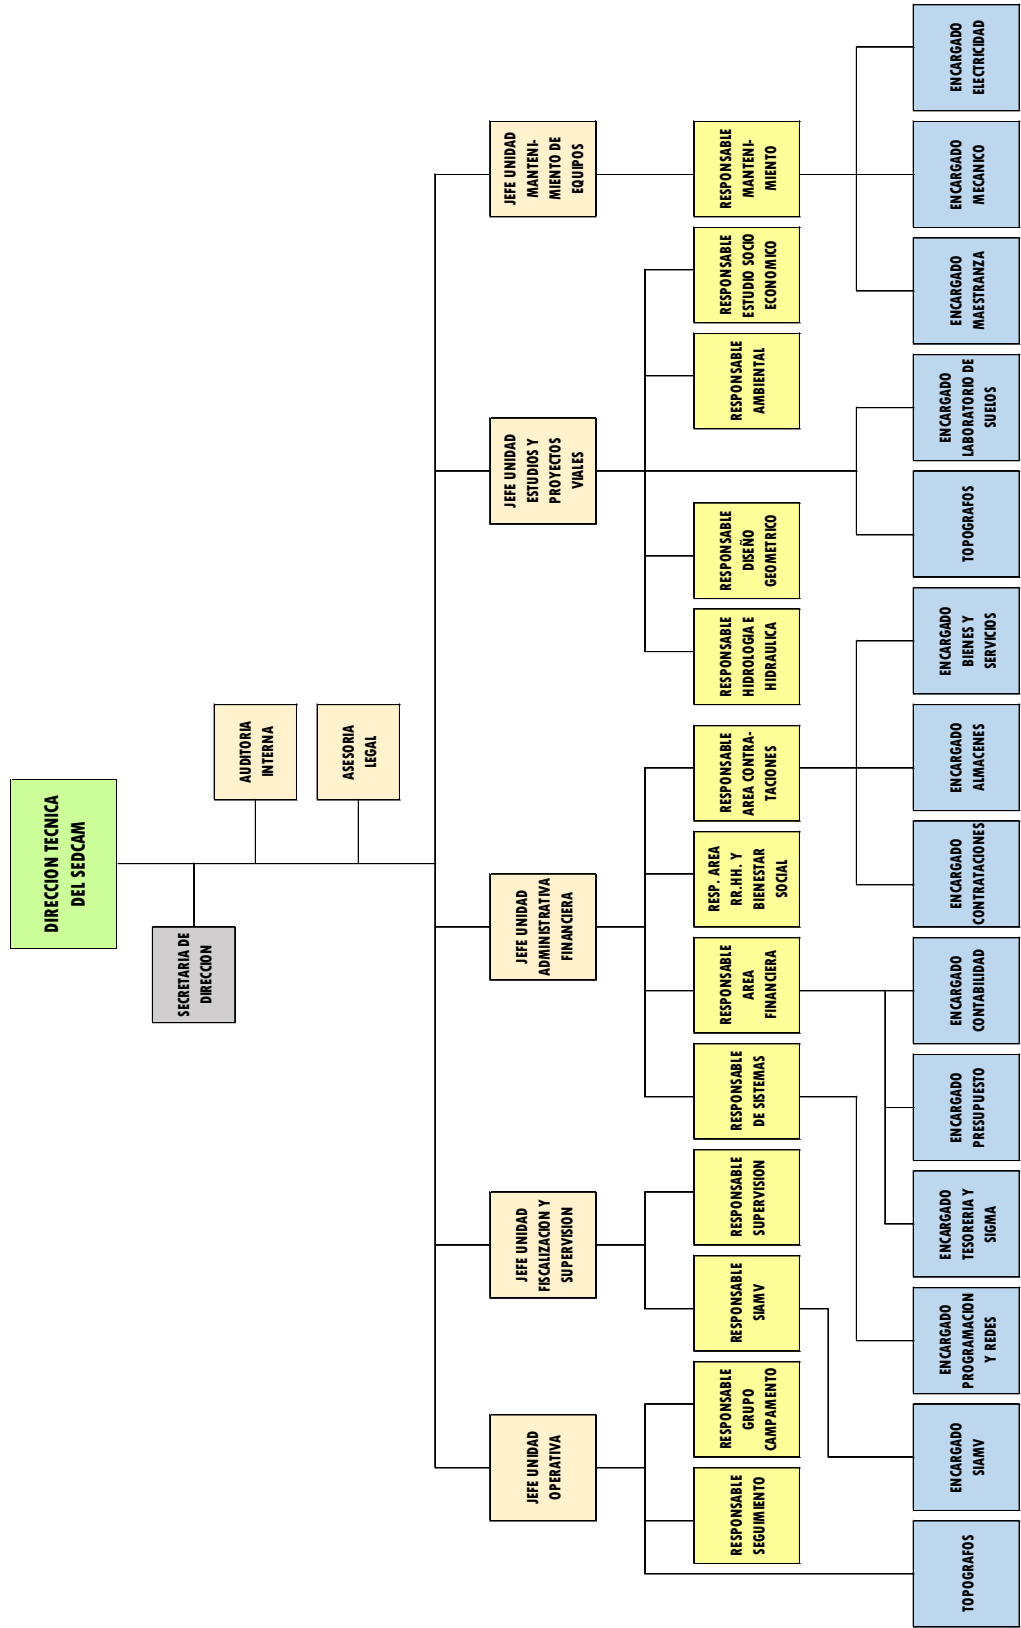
DIRECCION TECNICA DEL SEDCAM

SECRETARIA DE DIRECCION

AUDITORIA INTERNA

ASESORIA LEGAL

JEFE UNIDAD MANTENIMIENTO DE EQUIPOS

RESPONSABLE MANTENIMIENTO

ENCARGADO ELECTRICIDAD

ENCARGADO MECANICO

ENCARGADO MAESTRANZA

JEFE UNIDAD ESTUDIOS Y PROYECTOS VIALES

RESPONSABLE ESTUDIO SOCIO ECONOMICO

RESPONSABLE AMBIENTAL

RESPONSABLE DISEÑO GEOMETRICO

RESPONSABLE HIDROLOGIA E HIDRAULICA

ENCARGADO LABORATORIO DE SUELOS

TOPOGRAFOS

JEFE UNIDAD ADMINISTRATIVA FINANCIERA

RESPONSABLE AREA CONTRATACIONES

RESP. AREA RR.HH. Y BIENESTAR SOCIAL

RESPONSABLE AREA FINANCIERA

RESPONSABLE DE SISTEMAS

ENCARGADO BIENES Y SERVICIOS

ENCARGADO ALMACENES

ENCARGADO CONTRATACIONES

ENCARGADO CONTABILIDAD

ENCARGADO PRESUPUESTO

ENCARGADO TESORERIA Y SIGMA

ENCARGADO PROGRAMACION Y REDES

JEFE UNIDAD FISCALIZACION Y SUPERVISION

RESPONSABLE SUPERVISION

RESPONSABLE SIAMV

ENCARGADO SIAMV

JEFE UNIDAD OPERATIVA

RESPONSABLE GRUPO CAMPAMENTO

RESPONSABLE SEGUIMIENTO

TOPOGRAFOS